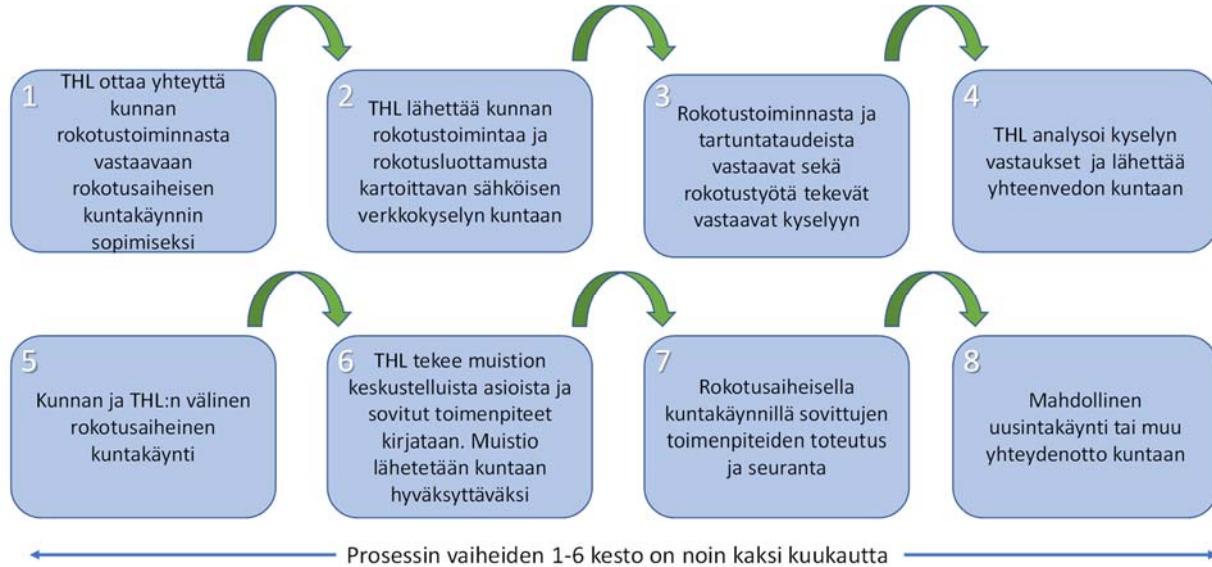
1
THL ottaa yhteyttä kunnan rokotustoiminnasta vastaavaan rokotusaiheisen kuntakäynnin sopimiseksi

2
THL lähettää kunnan rokotustoimintaa ja rokotusluottamusta kartoittavan sähköisen verkkokyselyn kuntaan

3
Rokotustoiminnasta ja tartuntataudeista vastaavat sekä rokotustyötä tekevät vastaavat kyselyyn

4
THL analysoi kyselyn vastaukset ja lähettää yhteenvedon kuntaan

5
Kunnan ja THL:n välinen rokotusaiheinen kuntakäynti

6
THL tekee muistion keskustelluista asioista ja sovitut toimenpiteet kirjataan. Muistio lähetetään kuntaan hyväksyttäväksi

7
Rokotusaiheisella kuntakäynnillä sovittujen toimenpiteiden toteutus ja seuranta

8
Mahdollinen uusintakäynti tai muu yhteydenotto kuntaan

Prosessin vaiheiden 1-6 kesto on noin kaksi kuukautta